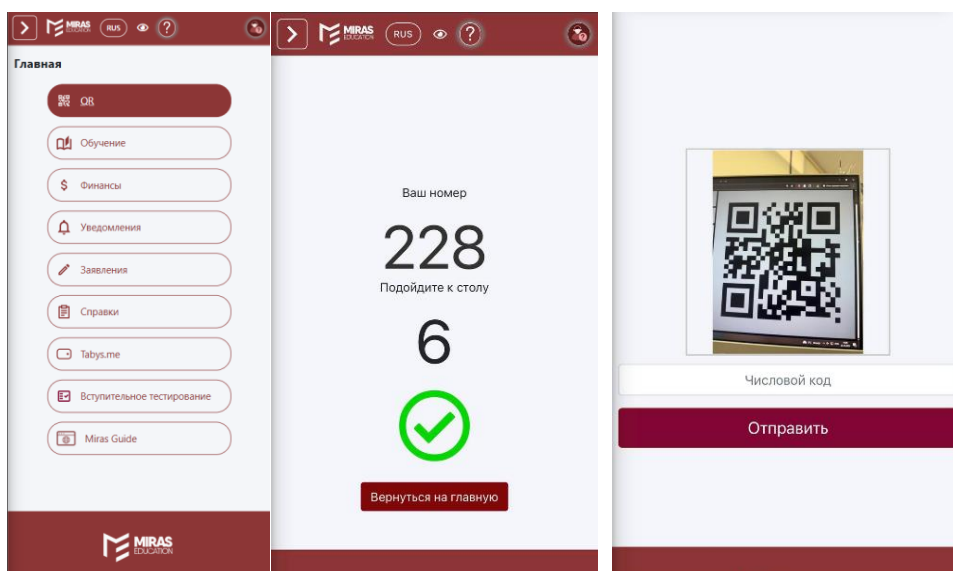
MIRAS EDUCATION RUS ?

Главная

QR

Обучение

Финансы

Уведомления

Заявления

Справки

Tabys.me

Вступительное тестирование

Miras Guide

MIRAS EDUCATION

MIRAS EDUCATION RUS ?

Ваш номер

228

Подойдите к столу

6

Вернуться на главную

Числовой код

Отправить